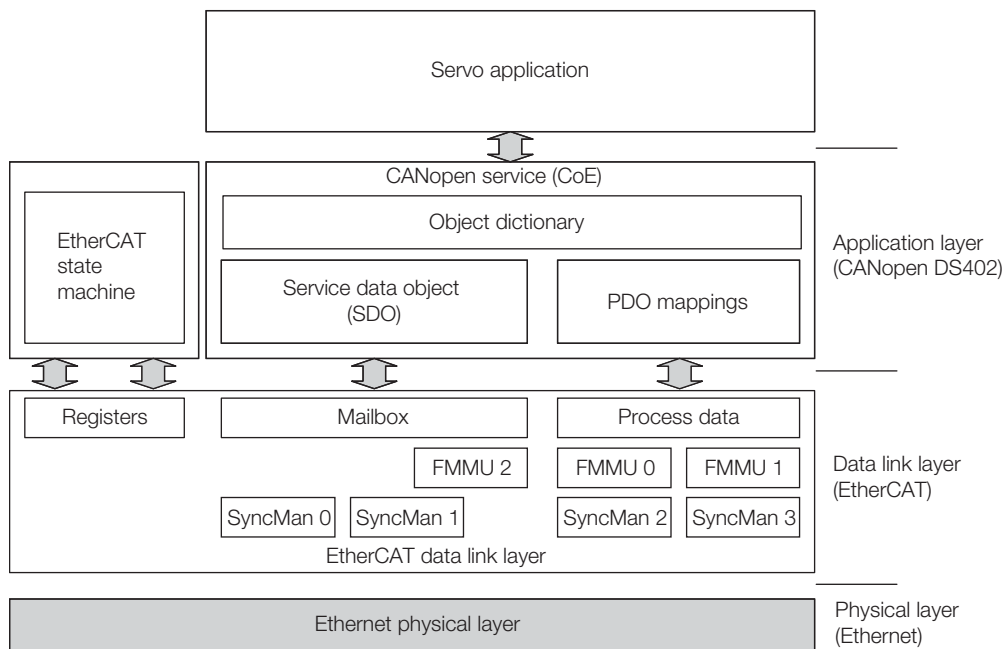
Servo application

CANopen service (CoE)

Object dictionary

EtherCAT state machine

Service data object (SDO)

PDO mappings

Application layer (CANopen DS402)

Registers

Mailbox

Process data

FMMU 2

FMMU 0

FMMU 1

Data link layer (EtherCAT)

SyncMan 0

SyncMan 1

SyncMan 2

SyncMan 3

EtherCAT data link layer

Ethernet physical layer

Physical layer (Ethernet)